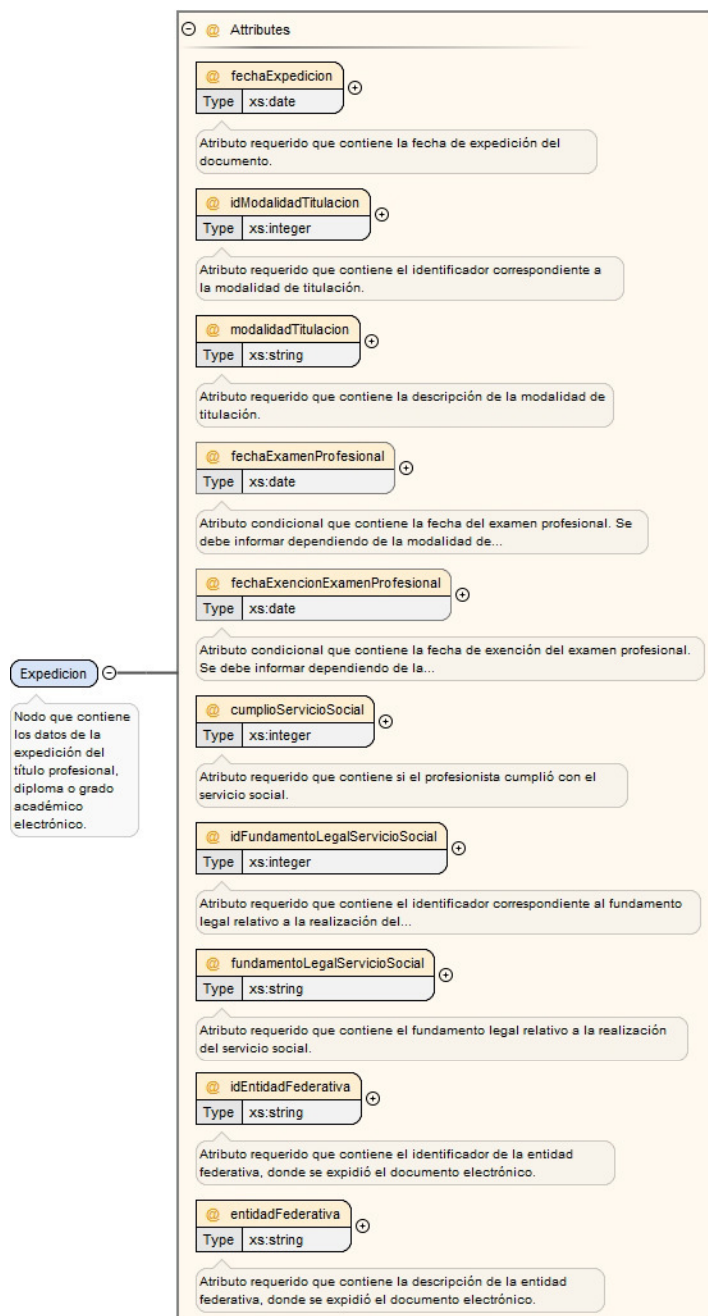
Attributes

@ fechaExpedicion
Type xs:date

Atributo requerido que contiene la fecha de expedición del documento.

@ idModalidadTitulacion
Type xs:integer

Atributo requerido que contiene el identificador correspondiente a la modalidad de titulación.

@ modalidadTitulacion
Type xs:string

Atributo requerido que contiene la descripción de la modalidad de titulación.

@ fechaExamenProfesional
Type xs:date

Atributo condicional que contiene la fecha del examen profesional. Se debe informar dependiendo de la modalidad de...

@ fechaExencionExamenProfesional
Type xs:date

Atributo condicional que contiene la fecha de exención del examen profesional. Se debe informar dependiendo de la...

Expedicion

Nodo que contiene los datos de la expedición del título profesional, diploma o grado académico electrónico.

@ cumplioServicioSocial
Type xs:integer

Atributo requerido que contiene si el profesionista cumplió con el servicio social.

@ idFundamentoLegalServicioSocial
Type xs:integer

Atributo requerido que contiene el identificador correspondiente al fundamento legal relativo a la realización del...

@ fundamentoLegalServicioSocial
Type xs:string

Atributo requerido que contiene el fundamento legal relativo a la realización del servicio social.

@ idEntidadFederativa
Type xs:string

Atributo requerido que contiene el identificador de la entidad federativa, donde se expidió el documento electrónico.

@ entidadFederativa
Type xs:string

Atributo requerido que contiene la descripción de la entidad federativa, donde se expidió el documento electrónico.